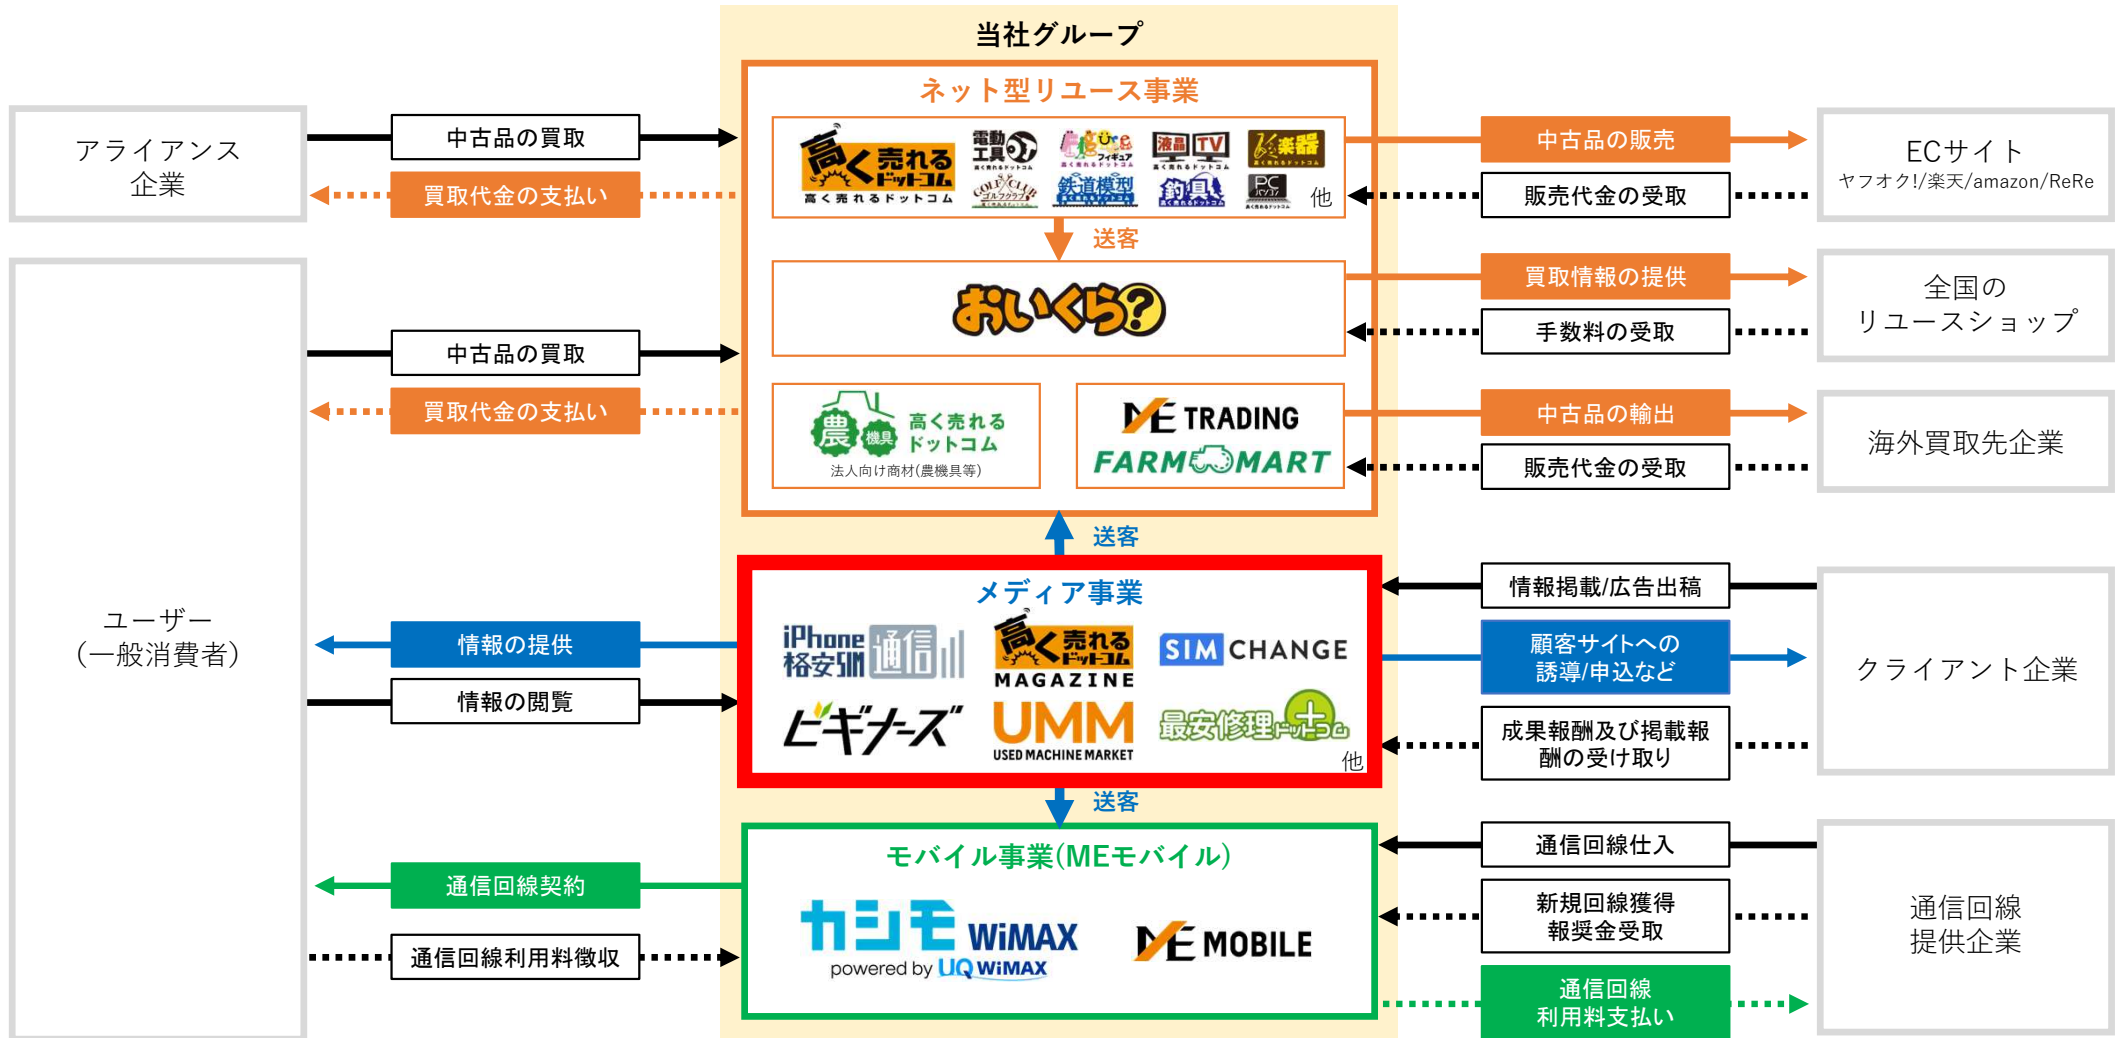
当社グループ

アライアンス企業

中古品の買取

買取代金の支払い

ネット型リユース事業

高く売れるドットコム

電動工具

フィギュア

液晶TV

楽器

ゴルフクラブ

鉄道模型

釣具

PCパソコン

他

送客

おいくら?

高く売れる農機具ドットコム

法人向け商材(農機具等)

ME TRADING

FARM MART

中古品の販売

ECサイト
ヤフオク!/楽天/amazon/ReRe

販売代金の受取

買取情報の提供

全国のリユースショップ

手数料の受取

中古品の輸出

海外買取先企業

販売代金の受取

ユーザー
(一般消費者)

中古品の買取

買取代金の支払い

送客

メディア事業

iPhone格安SIM通信

高く売れるドットコム MAGAZINE

SIM CHANGE

ビギナーズ

UMM USED MACHINE MARKET

最安修理ドットコム

他

情報の提供

情報の閲覧

情報掲載/広告出稿

顧客サイトへの誘導/申込など

クライアント企業

成果報酬及び掲載報酬の受け取り

送客

モバイル事業(MEモバイル)

カシモ WiMAX
powered by UQ WiMAX

ME MOBILE

通信回線契約

通信回線利用料徴収

通信回線仕入

新規回線獲得報奨金受取

通信回線提供企業

通信回線利用料支払い